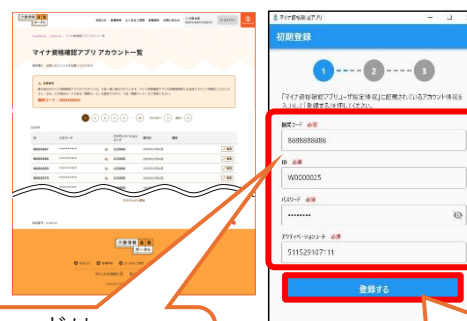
マイナ資格確認アプリ アカウント一覧

一般社団法人
ポータル

マイナ資格確認アプリ

初期登録

1 2 3

「マイナ資格確認アプリ保守管理者」に記載されているアカウント情報を入力し「登録する」を押してください。

施設コード 必須
8888888888

ID 必須
W0000025

パスワード 必須
••••••••

アクティベーションコード 必須
511529107111

登録する